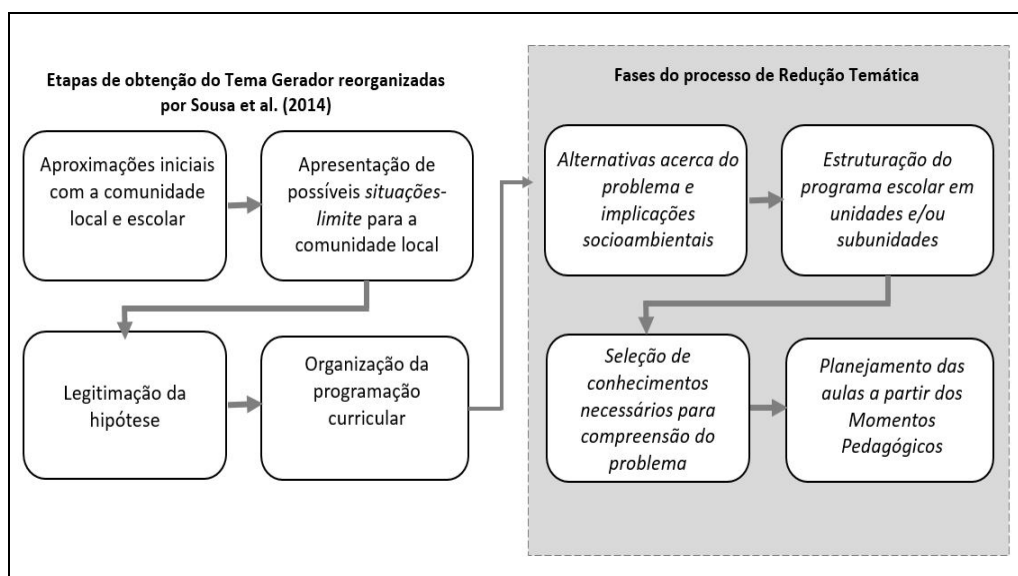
Etapas de obtenção do Tema Gerador reorganizadas por Sousa et al. (2014)

Aproximações iniciais com a comunidade local e escolar

Apresentação de possíveis situações-limite para a comunidade local

Legitimação da hipótese

Organização da programação curricular

Fases do processo de Redução Temática

Alternativas acerca do problema e implicações socioambientais

Estruturação do programa escolar em unidades e/ou subunidades

Seleção de conhecimentos necessários para compreensão do problema

Planejamento das aulas a partir dos Momentos Pedagógicos